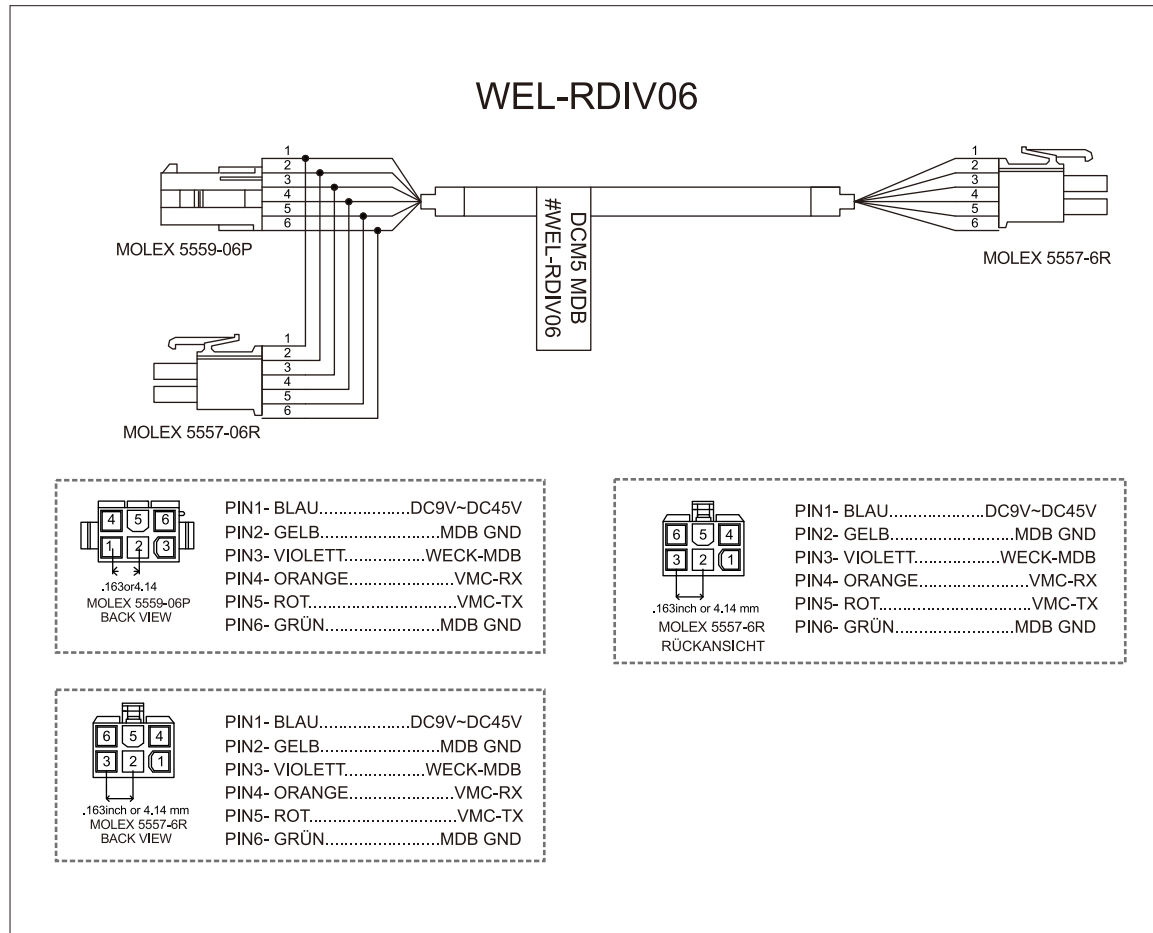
WEL-RDIV06

1
2
3
4
5
6

MOLEX 5559-06P

DCM5 MDB
#WEL-RDIV06

1
2
3
4
5
6

MOLEX 5557-6R

1
2
3
4
5
6

MOLEX 5557-06R

4 5 6
1 2 3
.163or4.14
MOLEX 5559-06P
BACK VIEW

PIN1- BLAU...................DC9V~DC45V
PIN2- GELB.........................MDB GND
PIN3- VIOLETT.................WECK-MDB
PIN4- ORANGE......................VMC-RX
PIN5- ROT..............................VMC-TX
PIN6- GRÜN........................MDB GND

6 5 4
3 2 1
.163inch or 4.14 mm
MOLEX 5557-6R
RÜCKANSICHT

PIN1- BLAU...................DC9V~DC45V
PIN2- GELB.........................MDB GND
PIN3- VIOLETT.................WECK-MDB
PIN4- ORANGE......................VMC-RX
PIN5- ROT..............................VMC-TX
PIN6- GRÜN........................MDB GND

6 5 4
3 2 1
.163inch or 4.14 mm
MOLEX 5557-6R
BACK VIEW

PIN1- BLAU...................DC9V~DC45V
PIN2- GELB.........................MDB GND
PIN3- VIOLETT.................WECK-MDB
PIN4- ORANGE......................VMC-RX
PIN5- ROT..............................VMC-TX
PIN6- GRÜN........................MDB GND